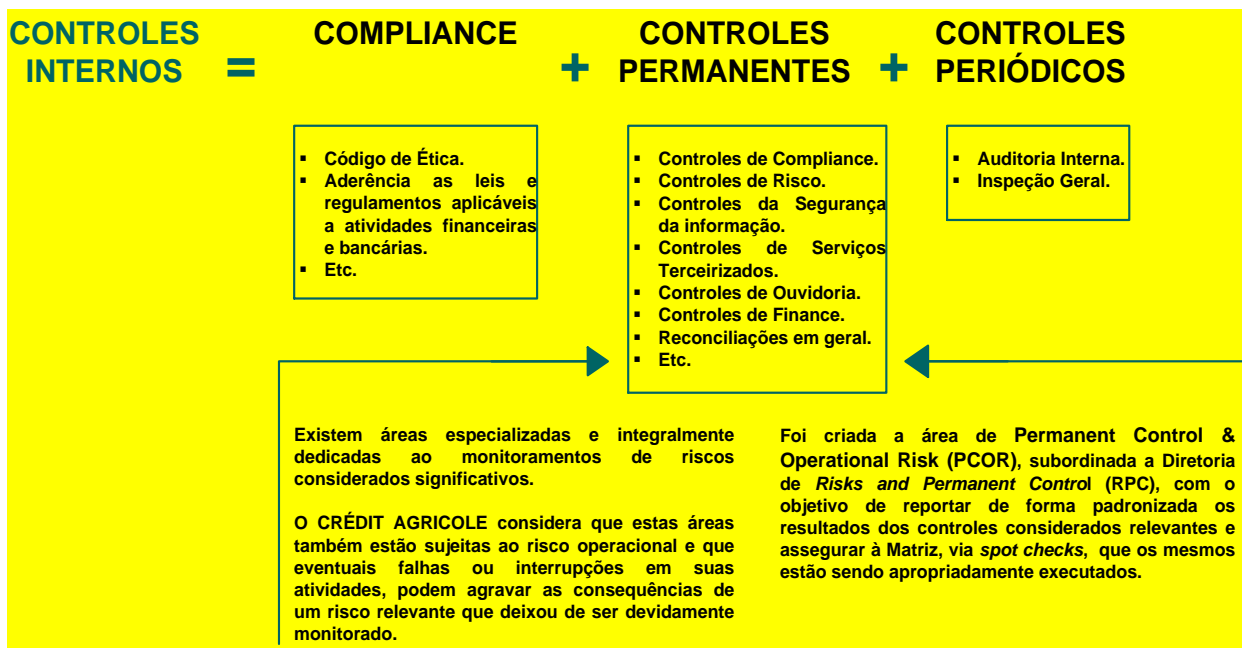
CONTROLES INTERNOS = COMPLIANCE + CONTROLES PERMANENTES + CONTROLES PERIÓDICOS

- Código de Ética.
- Aderência as leis e regulamentos aplicáveis a atividades financeiras e bancárias.
- Etc.

- Controles de Compliance.
- Controles de Risco.
- Controles da Segurança da informação.
- Controles de Serviços Terceirizados.
- Controles de Ouvidoria.
- Controles de Finance.
- Reconciliações em geral.
- Etc.

- Auditoria Interna.
- Inspeção Geral.

Existem áreas especializadas e integralmente dedicadas ao monitoramentos de riscos considerados significativos.

O CRÉDIT AGRICOLE considera que estas áreas também estão sujeitas ao risco operacional e que eventuais falhas ou interrupções em suas atividades, podem agravar as consequências de um risco relevante que deixou de ser devidamente monitorado.

Foi criada a área de Permanent Control & Operational Risk (PCOR), subordinada a Diretoria de *Risks and Permanent Control* (RPC), com o objetivo de reportar de forma padronizada os resultados dos controles considerados relevantes e assegurar à Matriz, via *spot checks*, que os mesmos estão sendo apropriadamente executados.